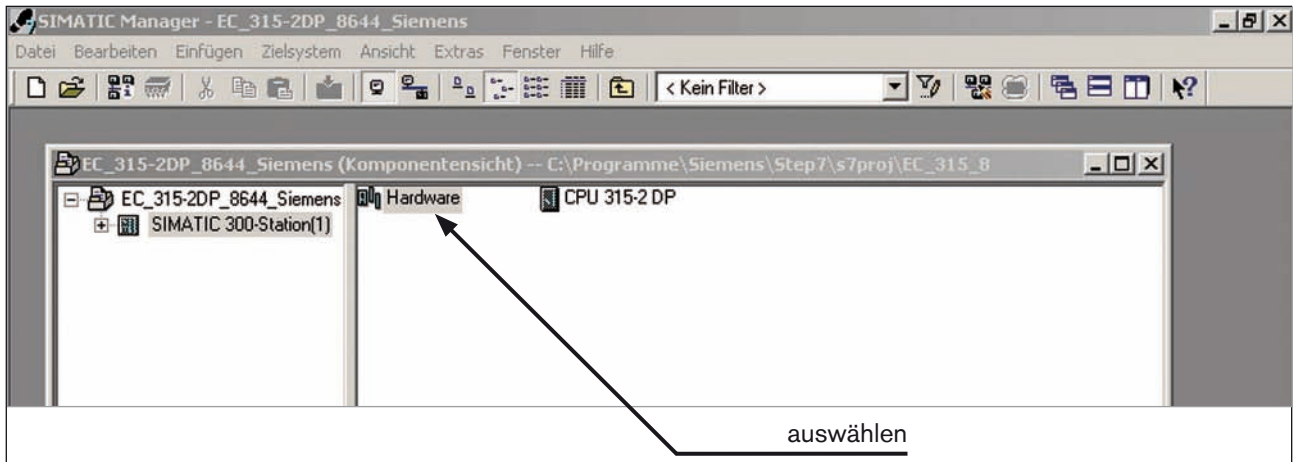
SIMATIC Manager - EC_315-2DP_8644_Siemens

Datei Bearbeiten Einfügen Zielsystem Ansicht Extras Fenster Hilfe

< Kein Filter >

EC_315-2DP_8644_Siemens (Komponentensicht) -- C:\Programme\Siemens\Step7\s7proj\EC_315_8

EC_315-2DP_8644_Siemens
SIMATIC 300-Station(1)

Hardware
CPU 315-2 DP

auswählen